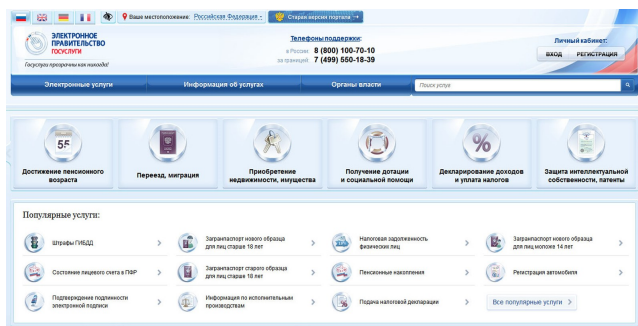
Ваше местоположение: Российская Федерация

Старая версия портала

ЭЛЕКТРОННОЕ ПРАВИТЕЛЬСТВО ГОСУСЛУГИ

Госуслуги прозрачны как никогда!

Телефоны поддержки:

в России 8 (800) 100-70-10

за границей 7 (499) 550-18-39

Личный кабинет:

ВХОД

РЕГИСТРАЦИЯ

Электронные услуги

Информация об услугах

Органы власти

Поиск услуги

Достижение пенсионного возраста

Переезд, миграция

Приобретение недвижимости, имущества

Получение дотации и социальной помощи

Декларирование доходов и уплата налогов

Защита интеллектуальной собственности, патенты

Популярные услуги:

Штрафы ГИБДД

Загранпаспорт нового образца для лиц старше 18 лет

Налоговая задолженность физических лиц

Загранпаспорт нового образца для лиц моложе 14 лет

Состояние лицевого счета в ПФР

Загранпаспорт старого образца для лиц старше 18 лет

Пенсионные накопления

Регистрация автомобиля

Подтверждение подлинности электронной подписи

Информация по исполнительным производствам

Подача налоговой декларации

Все популярные услуги